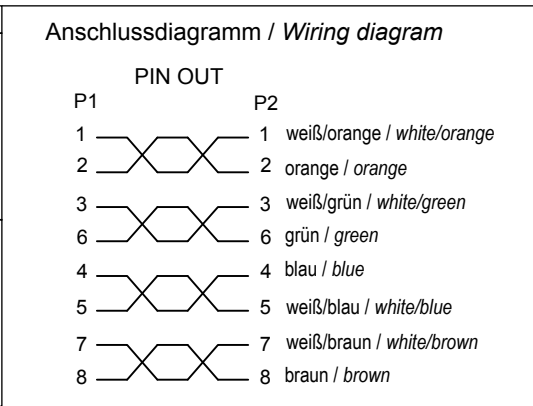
Anschlussdiagramm / *Wiring diagram*

PIN OUT

P1

P2

1 1 weiß/orange / *white/orange*

2 2 orange / *orange*

3 3 weiß/grün / *white/green*

6 6 grün / *green*

4 4 blau / *blue*

5 5 weiß/blau / *white/blue*

7 7 weiß/braun / *white/brown*

8 8 braun / *brown*